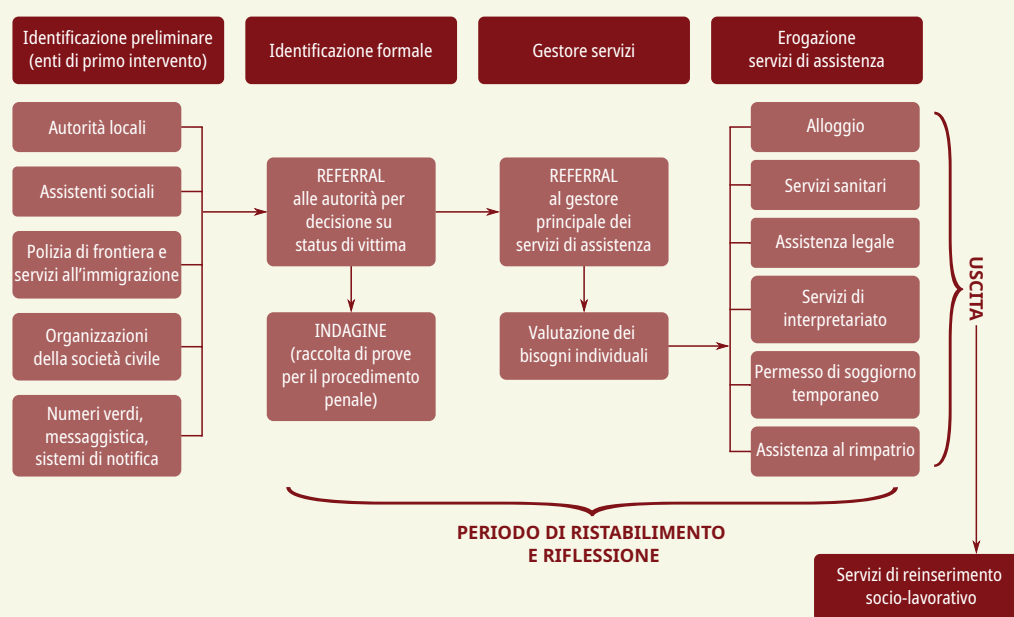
Identificazione preliminare (enti di primo intervento)

Identificazione formale

Gestore servizi

Erogazione servizi di assistenza

Autorità locali

Assistenti sociali

Polizia di frontiera e servizi all'immigrazione

Organizzazioni della società civile

Numeri verdi, messaggistica, sistemi di notifica

REFERRAL alle autorità per decisione su status di vittima

INDAGINE (raccolta di prove per il procedimento penale)

REFERRAL al gestore principale dei servizi di assistenza

Valutazione dei bisogni individuali

Alloggio

Servizi sanitari

Assistenza legale

Servizi di interpretariato

Permesso di soggiorno temporaneo

Assistenza al rimpatrio

USCITA

PERIODO DI RISTABILIMENTO E RIFLESSIONE

Servizi di reinserimento socio-lavorativo